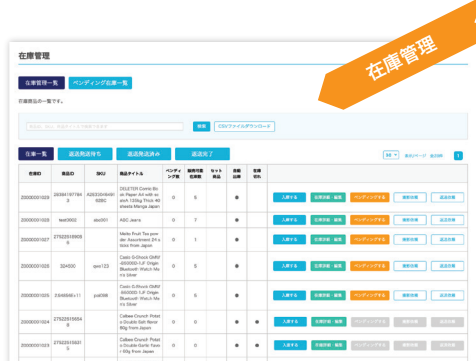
在庫管理

在庫管理

在庫管理一覧

ペンディング在庫一覧

在庫商品の一覧です。

検索

CSVファイルダウンロード

在庫一覧

返品商品待ち

返品商品済み

返送完了

| 在庫ID | 商品ID | SKU | 商品タイトル | ペンディング数 | 販売可能在庫数 | セット商品 | 自動出庫 | 在庫切れ |
|---|---|---|---|---|---|---|---|---|
| 20000001029 | 29984197784 3 | A2S3S5H9G6Z6C | DELETER Comic Book Paper A4 with scale 135kg Thick 40 sheets Manga Japan | 0 | 6 | | | |
| 20000001028 | test0003 | abc001 | ASC Jeans | 0 | 7 | | | |
| 20000001027 | 27522518906 9 | | Mello Fruit Tire powder Assortment 24 s ...ts from Japan | 0 | 1 | | | |
| 20000001026 | 324500 | qwe123 | Casio G-Shock GMW-B5000D-1JF Origin Bluetooth Watch Men's Silver | 0 | 6 | | | |
| 20000001025 | 23466646-11 | pu6398 | Casio G-Shock GMW-B5000D-1JF Origin Bluetooth Watch Men's Silver | 0 | 5 | | | |
| 20000001024 | 27522515558 9 | | Calbee Crunch Potato Double Salt flavor 60g from Japan | 0 | 6 | | | |
| 20000001023 | 27522515551 5 | | Calbee Crunch Potato Double Garlic flavor 60g from Japan | 0 | 6 | | | |

入庫する　在庫詳細・編集　ペンディングする　削除依頼　返送依頼